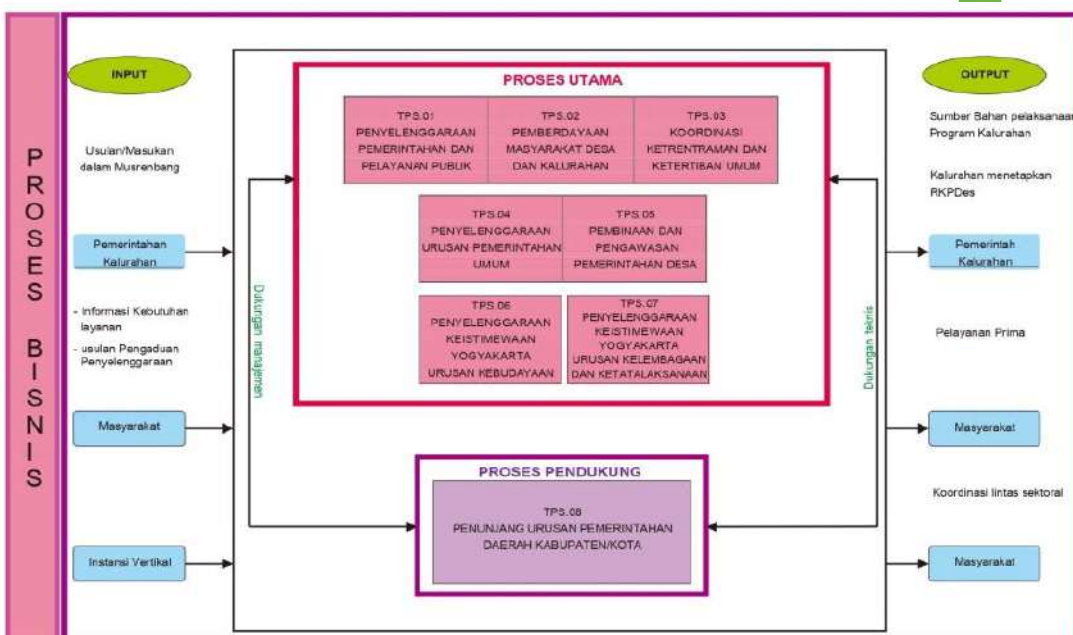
PROSES BISNIS

INPUT

Usulan/Masukan dalam Musrenbang

Pemerintahan Kalurahan

- Informasi Kebutuhan layanan

- usulan Pengaduan Penyelenggaraan

Masyarakat

Instansi Vertikal

Dukungan manajemen

PROSES UTAMA

| TPS.01 PENYELENGGARAAN PEMERINTAHAN DAN PELAYANAN PUBLIK | TPS.02 PEMBERDAYAAN MASYARAKAT DESA DAN KALURAHAN | TPS.03 KOORDINASI KETRENTRAMAN DAN KETERTIBAN UMUM |
|---|---|---|

| TPS.04 PENYELENGGARAAN URUSAN PEMERINTAHAN UMUM | TPS.05 PEMBINAAN DAN PENGAWASAN PEMERINTAHAN DESA |
|---|---|

| TPS.06 PENYELENGGARAAN KEISTIMEWAAN YOGYAKARTA URUSAN KEBUDAYAAN | TPS.07 PENYELENGGARAAN KEISTIMEWAAN YOGYAKARTA URUSAN KELEMBAGAAN DAN KETATALAKSANAAN |
|---|---|

PROSES PENDUKUNG

TPS.08 PENUNJANG URUSAN PEMERINTAHAN DAERAH KABUPATEN/KOTA

Dukungan teknis

OUTPUT

Sumber Bahan pelaksanaa Program Kalurahan

Kalurahan menetapkan RKPDes

Pemerintah Kalurahan

Pelayanan Prima

Masyarakat

Koordinasi lintas sektoral

Masyarakat